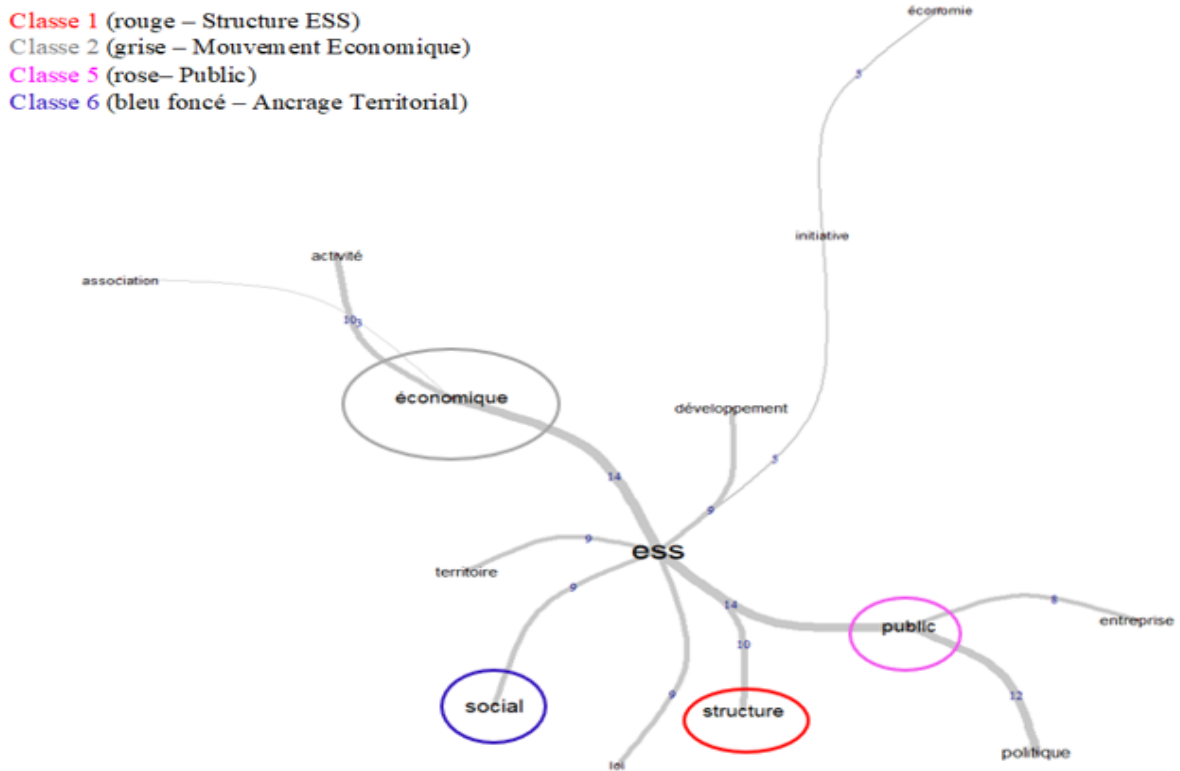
Classe 1 (rouge – Structure ESS)
Classe 2 (grise – Mouvement Economique)
Classe 5 (rose– Public)
Classe 6 (bleu foncé – Ancrage Territorial)

économie
3
initiative
activité
association
10
3
économique
développement
5
14
9
9
ess
territoire
9
14
10
public
8
entreprise
12
9
social
structure
loi
politique